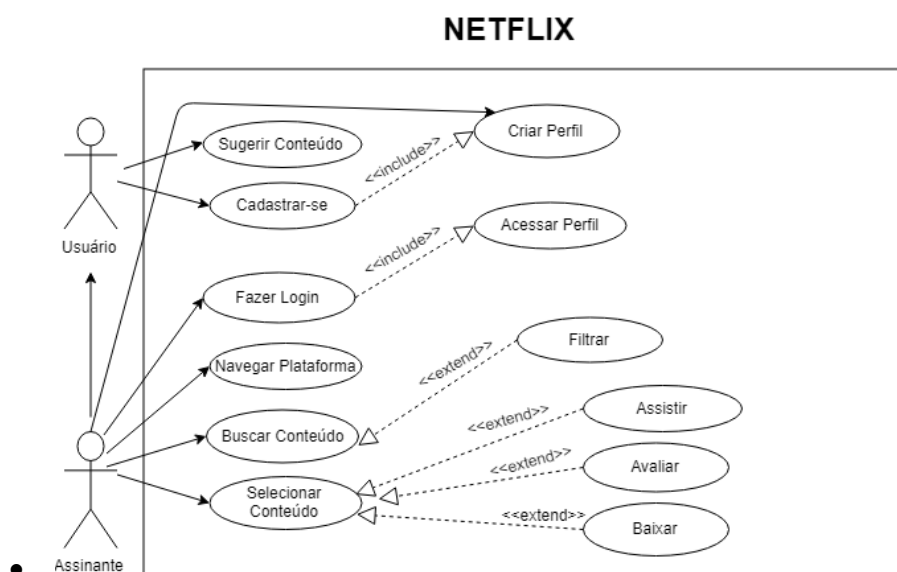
NETFLIX

Usuário

Sugerir Conteúdo

Criar Perfil

<<include>>

Cadastrar-se

Acessar Perfil

<<include>>

Fazer Login

Filtrar

<<extend>>

Navegar Plataforma

Assistir

<<extend>>

Buscar Conteúdo

<<extend>>

Avaliar

Selecionar Conteúdo

<<extend>>

Baixar

Assinante